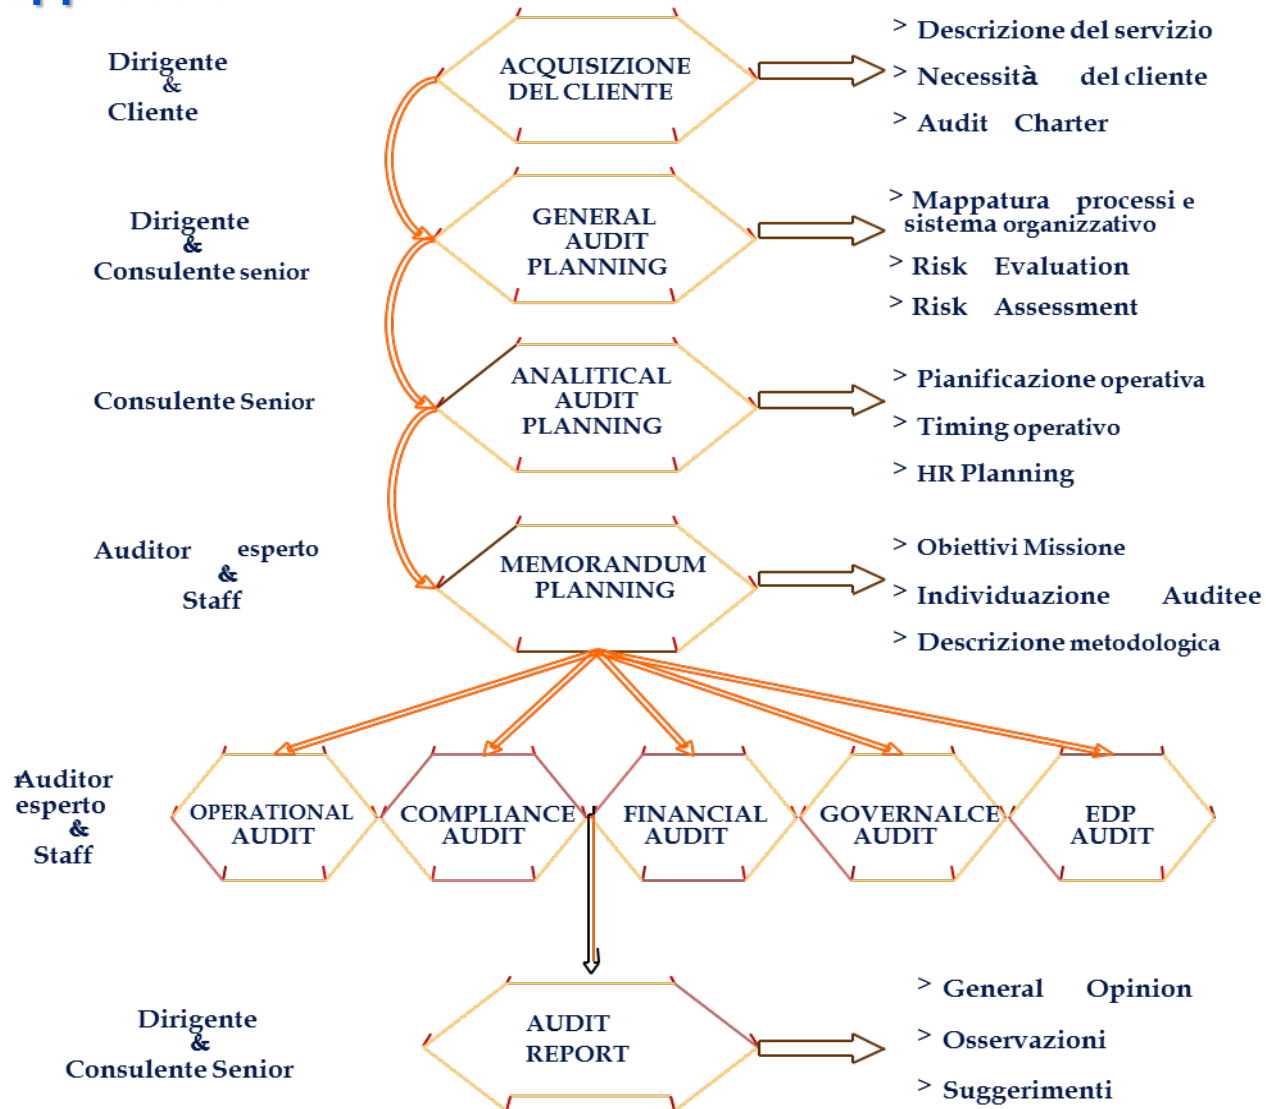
Dirigente
&
Cliente

ACQUISIZIONE DEL CLIENTE

> Descrizione del servizio
> Necessità del cliente
> Audit Charter

Dirigente
&
Consulente senior

GENERAL AUDIT PLANNING

> Mappatura processi e sistema organizzativo
> Risk Evaluation
> Risk Assessment

Consulente Senior

ANALITICAL AUDIT PLANNING

> Pianificazione operativa
> Timing operativo
> HR Planning

Auditor esperto
&
Staff

MEMORANDUM PLANNING

> Obiettivi Missione
> Individuazione Auditee
> Descrizione metodologica

Auditor esperto
&
Staff

OPERATIONAL AUDIT

COMPLIANCE AUDIT

FINANCIAL AUDIT

GOVERNALCE AUDIT

EDP AUDIT

Dirigente
&
Consulente Senior

AUDIT REPORT

> General Opinion
> Osservazioni
> Suggerimenti